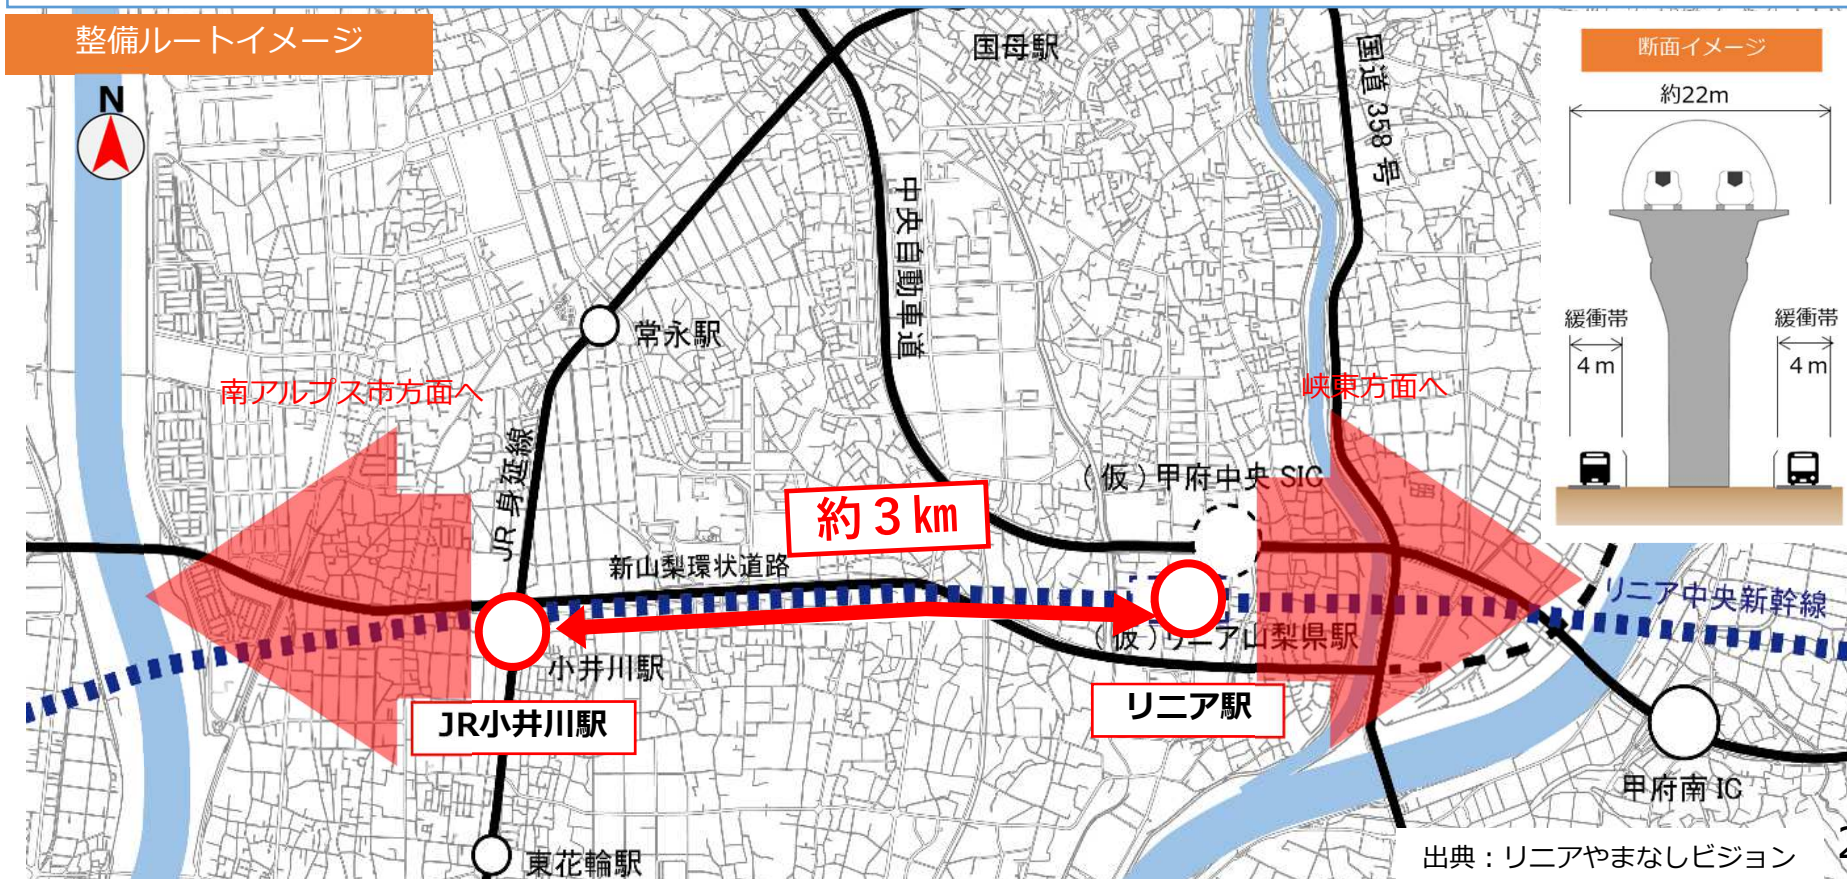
整備ルートイメージ

N

国母駅

国道358号

中央自動車道

常永駅

南アルプス市方面へ

峡東方面へ

JR身延線

（仮）甲府中央SIC

約3km

新山梨環状道路

リニア中央新幹線

（仮）リニア山梨県駅

小井川駅

JR小井川駅

リニア駅

甲府南IC

東花輪駅

断面イメージ

約22m

緩衝帯

4 m

緩衝帯

4 m

出典：リニアやまなしビジョン